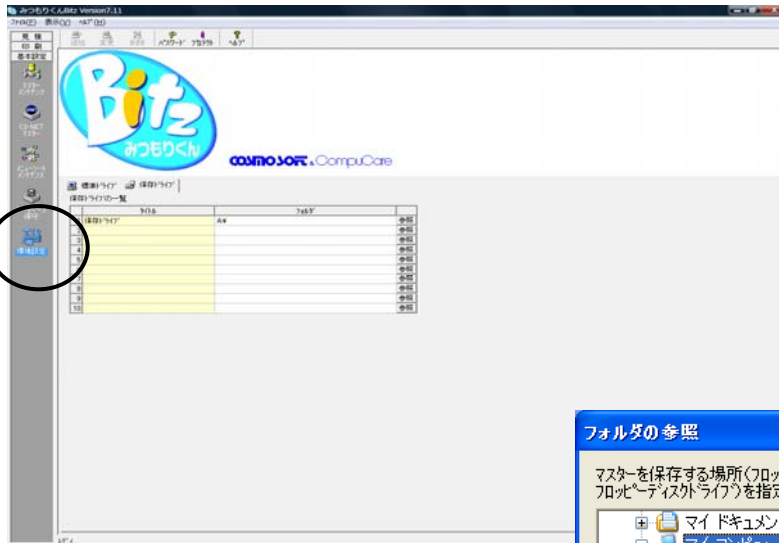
みつもりくんBitz Version7.11

ファイル(F) 表示(V) ヘルプ(H)

見積
印刷
基本設定

パスワード プロテクト ヘルプ

Bitz
みつもりくん

COSMOSOFT & CompuCare

標準ドライブ 保存ドライブ

保存ドライブの一覧

| | タイトル | フォルダ | |
|---|---|---|---|
| 1 | 保存ドライブ | A:¥ | 参照 |
| 2 | | | 参照 |
| 3 | | | 参照 |
| 4 | | | 参照 |
| 5 | | | 参照 |
| 6 | | | 参照 |
| 7 | | | 参照 |
| 8 | | | 参照 |
| 9 | | | 参照 |
| 10 | | | 参照 |

フォルダの参照

マスターを保存する場所(フロッ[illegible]
フロッピーディスクドライブ)を指定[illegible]

マイ ドキュメン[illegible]